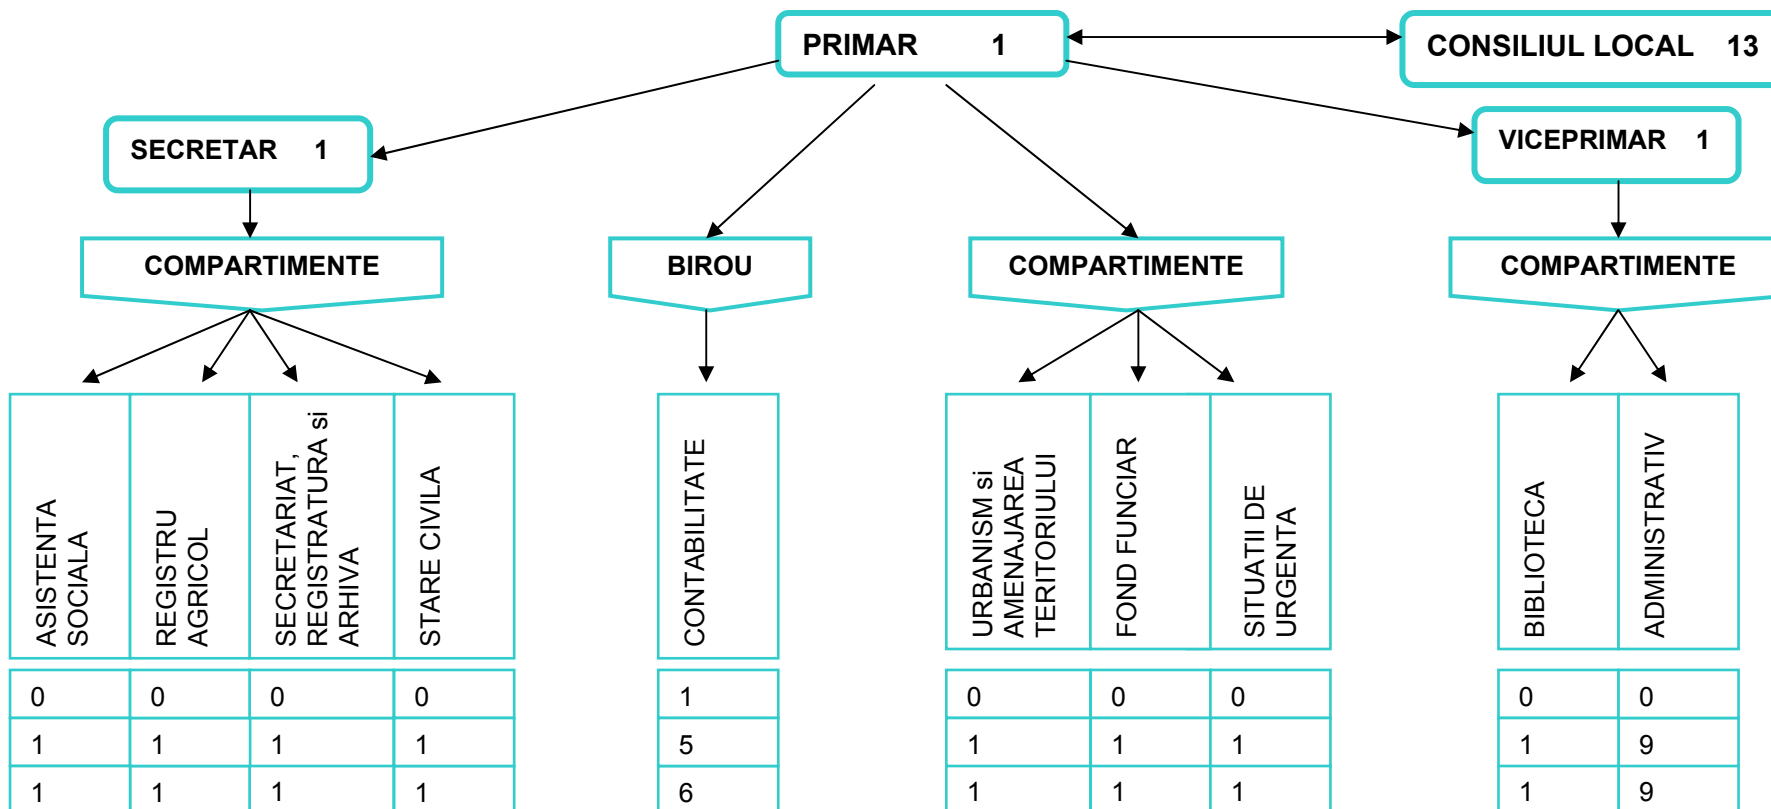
PRIMAR 1

CONSILIUL LOCAL 13

SECRETAR 1

VICEPRIMAR 1

COMPARTIMENTE

BIROU

COMPARTIMENTE

COMPARTIMENTE

| ASISTENTA SOCIALA | REGISTRU AGRICOL | SECRETARIAT, REGISTRATURA si ARHIVA | STARE CIVILA |
|---|---|---|---|
| 0 | 0 | 0 | 0 |
| 1 | 1 | 1 | 1 |
| 1 | 1 | 1 | 1 |

| CONTABILITATE |
|---|
| 1 |
| 5 |
| 6 |

| URBANISM si AMENAJAREA TERITORIULUI | FOND FUNCIAR | SITUATII DE URGENTA |
|---|---|---|
| 0 | 0 | 0 |
| 1 | 1 | 1 |
| 1 | 1 | 1 |

| BIBLIOTECA | ADMINISTRATIV |
|---|---|
| 0 | 0 |
| 1 | 9 |
| 1 | 9 |